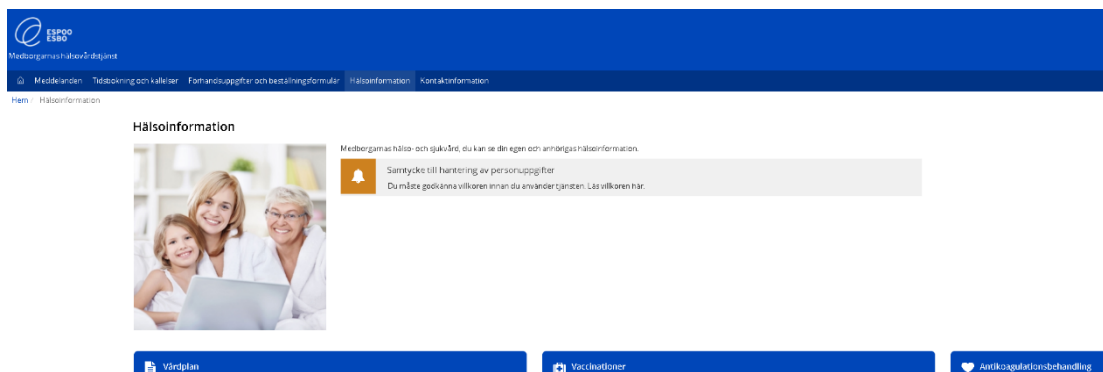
ESPOO
ESBO

Medborgarnas hälsovårdstjänst

Meddelanden Tidsbokning och kallelser Förhandsuppgifter och beställningsformulär Hälsoinformation Kontaktinformation

Hem / Hälsoinformation

Hälsoinformation

Medborgarnas hälso- och sjukvård, du kan se din egen och anhörigas hälsoinformation.

Samtycke till hantering av personuppgifter
Du måste godkänna villkoren innan du använder tjänsten. Läs villkoren här.

Vårdplan

Vaccinationer

Antikoagulationsbehandling